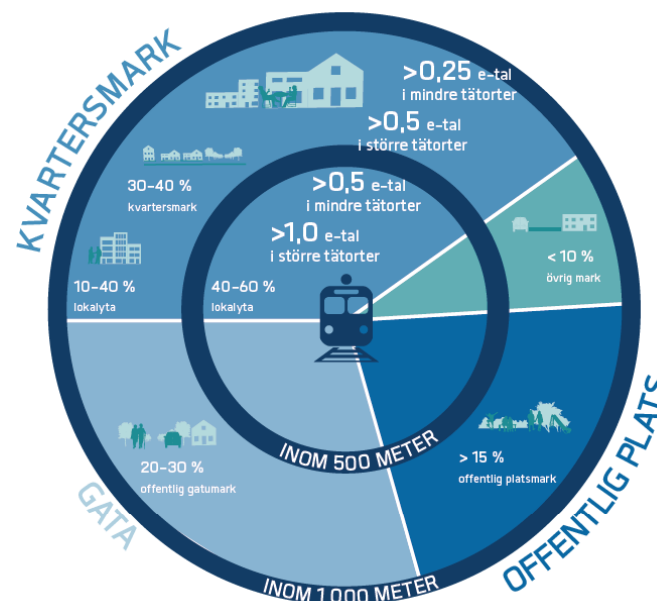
KVARTERSMARK

>0,25 e-tal
i mindre tätorter

>0,5 e-tal
i större tätorter

30–40 %
kvartersmark

>0,5 e-tal
i mindre tätorter

>1,0 e-tal
i större tätorter

< 10 %
övrig mark

10–40 %
lokalyta

40–60 %
lokalyta

20–30 %
offentlig gatumark

> 15 %
offentlig platsmark

INOM 500 METER

GATA

INOM 1 000 METER

OFFENTLIG PLATS